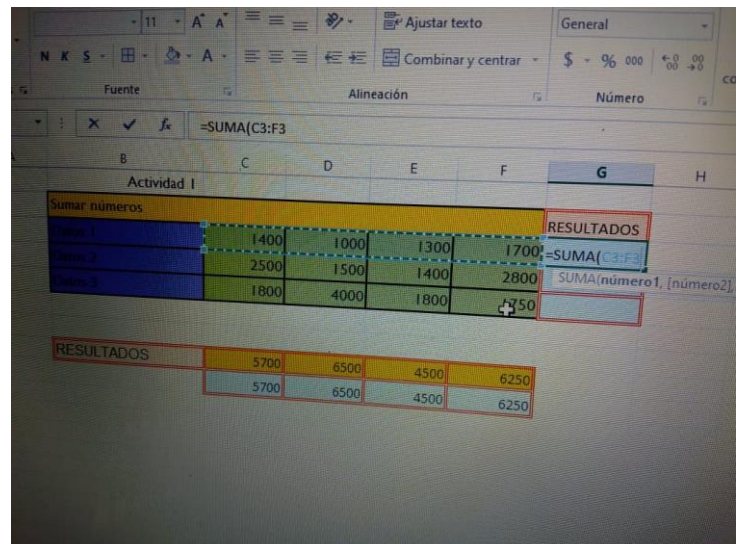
11 A A
Ajustar texto
General
N K S
Combinar y centrar
$ % 000
Fuente
Alineación
Número
=SUMA(C3:F3

| B | C | D | E | F | G | H |
|---|---|---|---|---|---|---|
| Actividad I | | | | | | |
| Sumar números | | | | | RESULTADOS | |
| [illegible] | 1400 | 1000 | 1300 | 1700 | =SUMA(C3:F3 | |
| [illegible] | 2500 | 1500 | 1400 | 2800 | SUMA(número1, [número2], | |
| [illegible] | 1800 | 4000 | 1800 | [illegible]750 | | |

| RESULTADOS | 5700 | 6500 | 4500 | 6250 |
|---|---|---|---|---|
| | 5700 | 6500 | 4500 | 6250 |